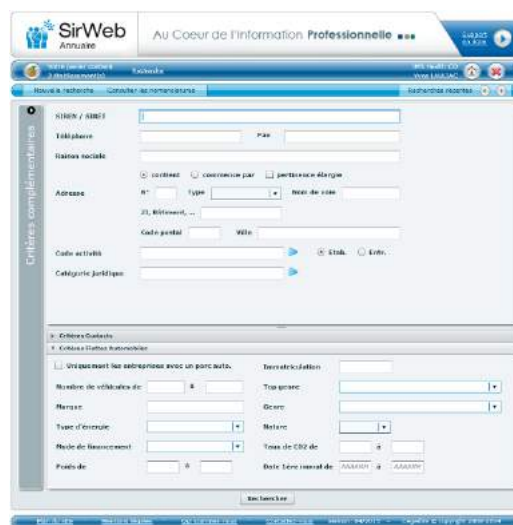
SirWeb
Annuaire

Au Coeur de l'information Professionnelle

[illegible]
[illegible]
Recherche

Nouvelle recherche Consulter les nomenclatures
Recherches récentes

Critères complémentaires

SIREN / SIRET
Téléphone
Fax
Raison sociale
contient commence par pertinence élargie
Adresse
N°
Type
Nom de voie
ZI, Bâtiment, ...
Code postal
Ville
Code activité
Etab.
Entr.
Catégorie juridique

Critères Contacts
Critères Flottes Automobiles
Uniquement les entreprises avec un parc auto.
Immatriculation
Nombre de véhicules de
à
Top genre
Marque
Genre
Type d'énergie
Nature
Mode de financement
Taux de CO2 de
à
Poids de
à
Date 1ère immat de
AAAAMM
à
AAAAMM

Rechercher

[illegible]